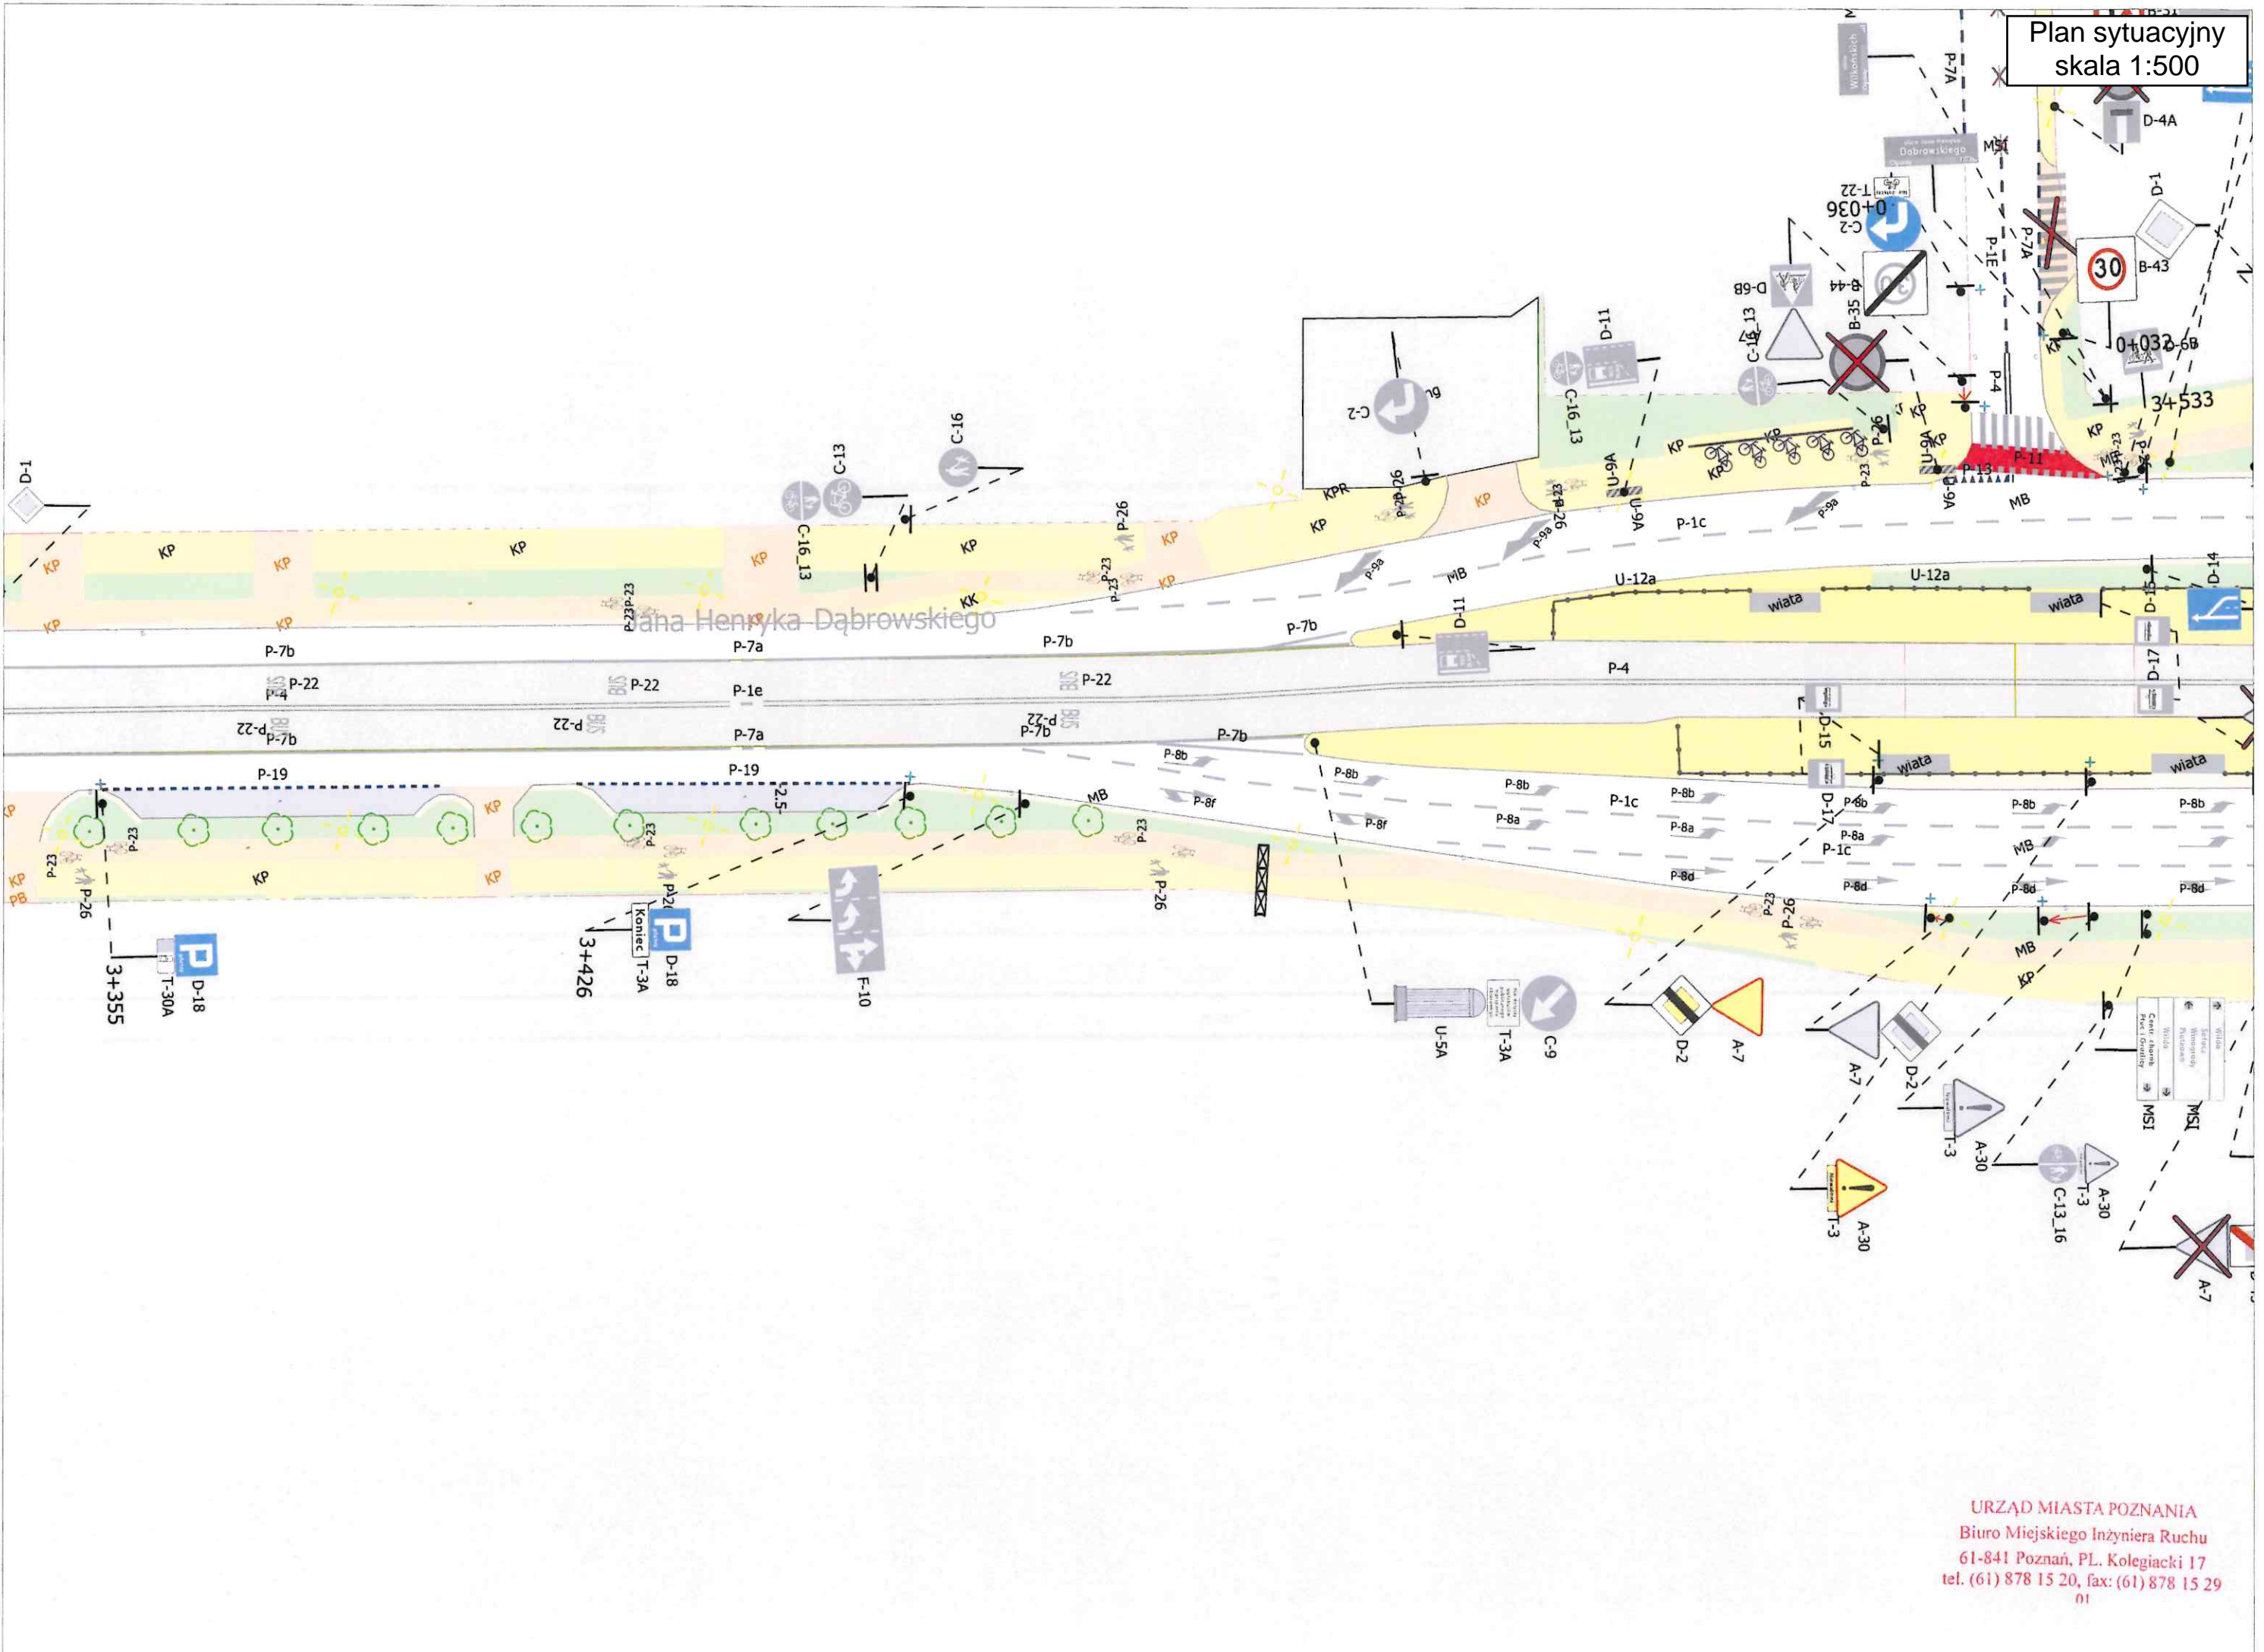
Plan sytuacyjny
skala 1:500

D-4A
D-1
B-43
30
0+032
D-6B
3+533
P-7A
MSI
T-22
0+036
C-2
D-6B
B-44
B-35
C-16_13
P-1E
P-7A
P-4
D-11
C-16_13
C-2
C-13
C-16
C-16_13
D-1
KP
KPR
P-26
U-9A
U-9A
P-11
P-13
MB
KP
P-23
P-26
P-1c
P-9a
U-12a
U-12a
wiata
wiata
D-14
D-15
D-17
D-11
MB
KK
Jana Henryka Dąbrowskiego
P-7b
P-7a
P-7b
P-7b
P-22
P-22
P-4
P-22
P-1e
P-22
P-22
P-7b
P-7a
P-7b
P-7b
P-4
D-15
wiata
wiata
P-19
P-19
2.5
P-8b
P-8f
P-8f
MB
P-8b
P-8b
P-8a
P-1c
P-8b
P-8a
P-1c
P-8d
P-8d
P-8b
P-8b
P-8d
P-8d
MB
KP
P-23
P-26
P-26
3+355
T-30A
D-18
3+426
Koniec
T-3A
D-18
F-10
U-5A
T-3A
C-9
D-2
A-7
A-7
D-2
T-3
A-30
MSI
MSI
C-13_16
T-3
A-30
T-3
A-30
A-7

URZĄD MIASTA POZNANIA
Biuro Miejskiego Inżyniera Ruchu
61-841 Poznań, PL. Kolegiacki 17
tel. (61) 878 15 20, fax: (61) 878 15 29
01